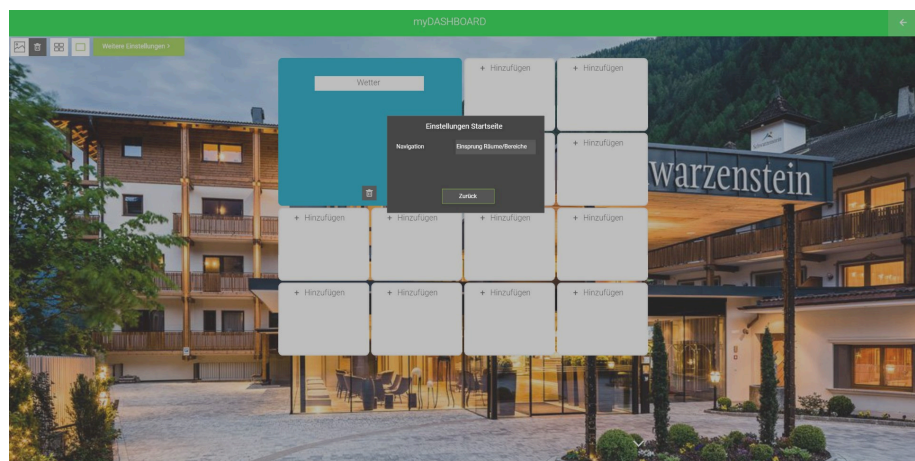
myDASHBOARD

Weitere Einstellungen >

Wetter

+ Hinzufügen
+ Hinzufügen
+ Hinzufügen

Einstellungen Startseite

Navigation
Einsprung Räume/Bereiche

Zurück

+ Hinzufügen
+ Hinzufügen
+ Hinzufügen
+ Hinzufügen
+ Hinzufügen
+ Hinzufügen
+ Hinzufügen
+ Hinzufügen

warzenstein